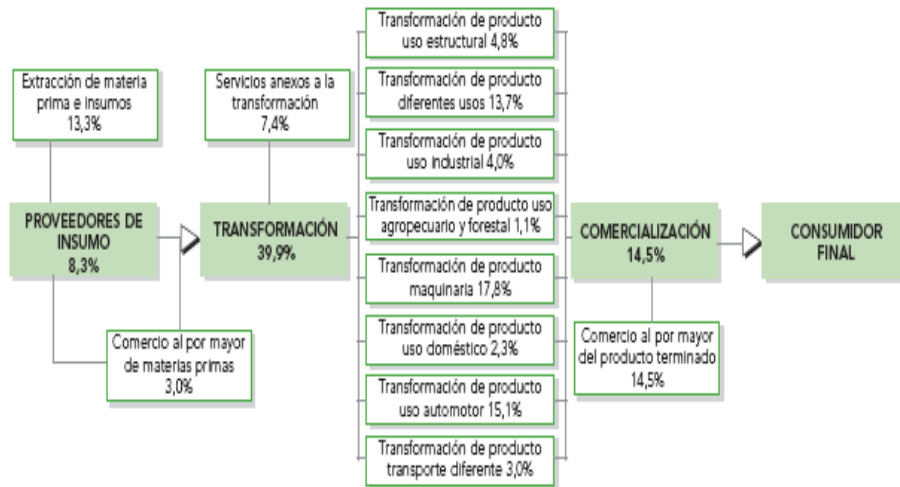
Extracción de materia prima e insumos 13,3%

PROVEEDORES DE INSUMO 8,3%

Comercio al por mayor de materias primas 3,0%

Servicios anexos a la transformación 7,4%

TRANSFORMACIÓN 39,9%

Transformación de producto uso estructural 4,8%

Transformación de producto diferentes usos 13,7%

Transformación de producto uso industrial 4,0%

Transformación de producto uso agropecuario y forestal 1,1%

Transformación de producto maquinaria 17,8%

Transformación de producto uso doméstico 2,3%

Transformación de producto uso automotor 15,1%

Transformación de producto transporte diferente 3,0%

COMERCIALIZACIÓN 14,5%

Comercio al por mayor del producto terminado 14,5%

CONSUMIDOR FINAL